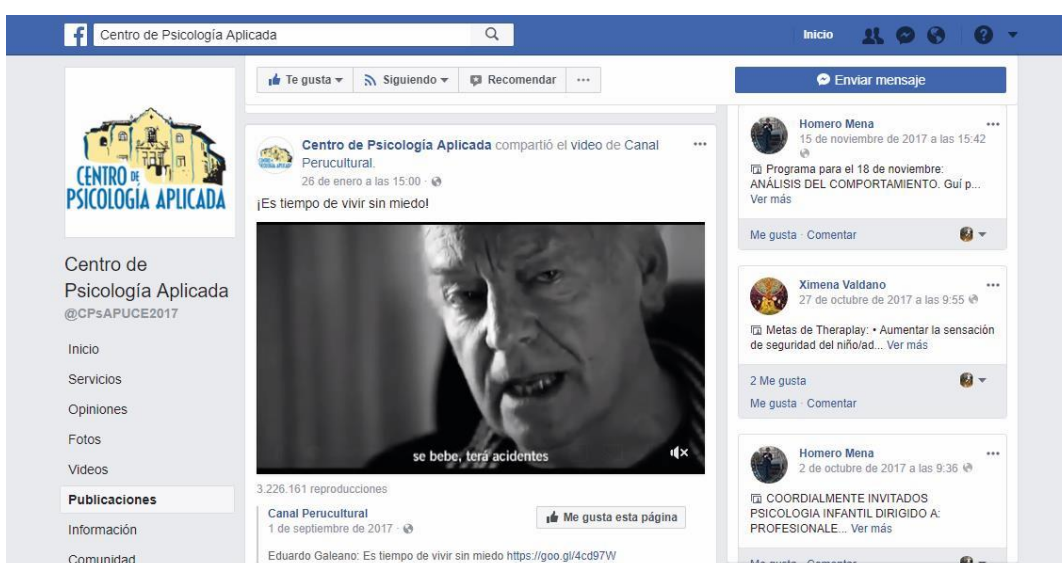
Centro de Psicología Aplicada

Inicio

Te gusta ▾ Siguiendo ▾ Recomendar ···

Enviar mensaje

CENTRO DE PSICOLOGÍA APLICADA

Centro de Psicología Aplicada
@CPsAPUCE2017

Inicio
Servicios
Opiniones
Fotos
Videos
Publicaciones
Información
Comunidad

Centro de Psicología Aplicada compartió el video de Canal Perucultural.
26 de enero a las 15:00 ·

¡Es tiempo de vivir sin miedo!

se bebe, terá acidentes

3.226.161 reproducciones

Canal Perucultural
1 de septiembre de 2017 ·

Me gusta esta página

Eduardo Galeano: Es tiempo de vivir sin miedo https://goo.gl/4cd97W

Homero Mena
15 de noviembre de 2017 a las 15:42
Programa para el 18 de noviembre: ANÁLISIS DEL COMPORTAMIENTO. Guí p...
Ver más

Me gusta · Comentar

Ximena Valdano
27 de octubre de 2017 a las 9:55
Metas de Theraplay: • Aumentar la sensación de seguridad del niño/ad... Ver más

2 Me gusta
Me gusta · Comentar

Homero Mena
2 de octubre de 2017 a las 9:36
COORDIALMENTE INVITADOS PSICOLOGIA INFANTIL DIRIGIDO A: PROFESIONALE... Ver más

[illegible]